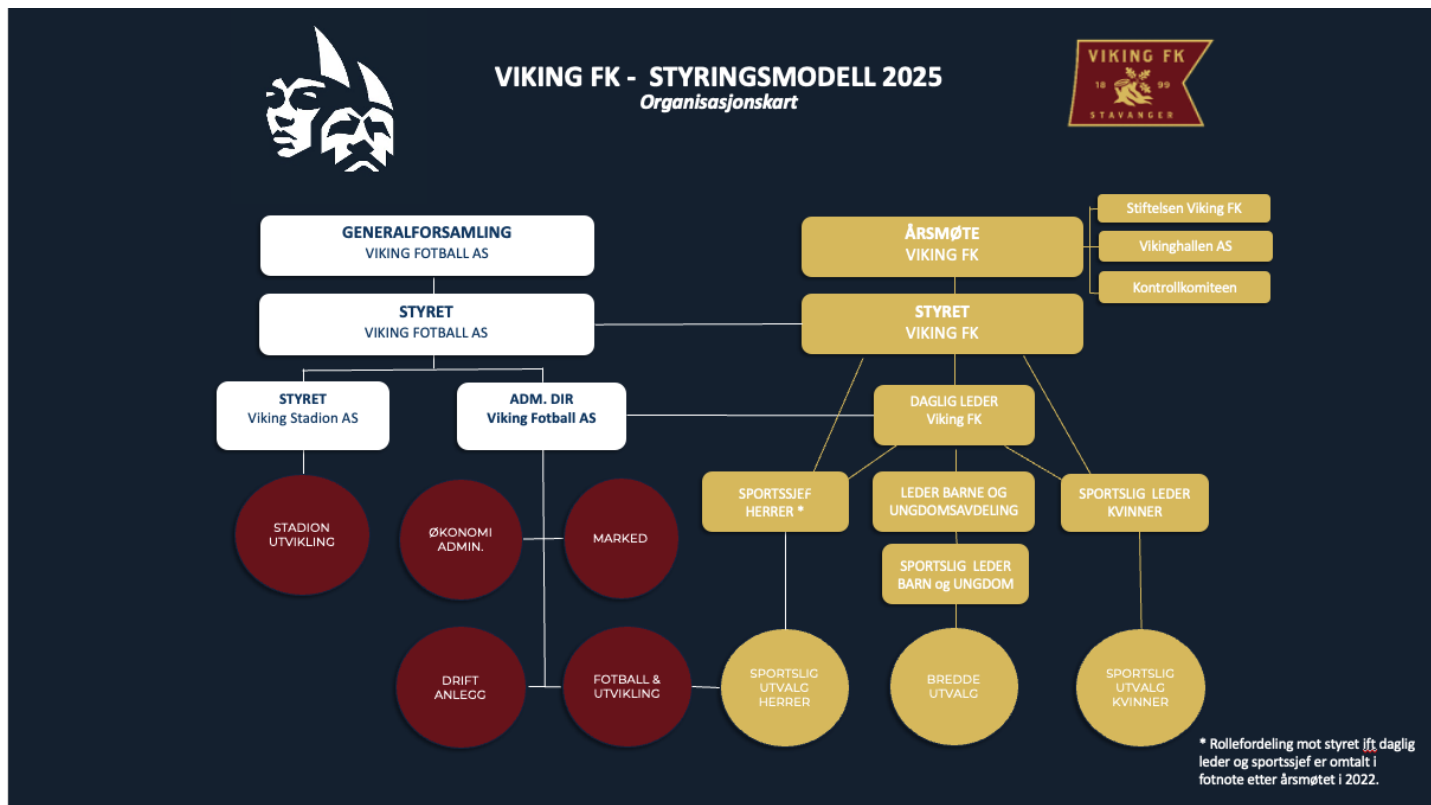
VIKING FK - STYRINGSMODELL 2025
Organisasjonskart

VIKING FK
18 99
STAVANGER

GENERALFORSAMLING
VIKING FOTBALL AS

STYRET
VIKING FOTBALL AS

STYRET
Viking Stadion AS

ADM. DIR
Viking Fotball AS

STADION UTVIKLING

ØKONOMI ADMIN.

MARKED

DRIFT ANLEGG

FOTBALL & UTVIKLING

ÅRSMØTE
VIKING FK

Stiftelsen Viking FK

Vikinghallen AS

Kontrollkomiteen

STYRET
VIKING FK

DAGLIG LEDER
Viking FK

SPORTSSJEF HERRER *

LEDER BARNE OG UNGDOMSAVDELING

SPORTSLIG LEDER KVINNER

SPORTSLIG LEDER BARN og UNGDOM

SPORTSLIG UTVALG HERRER

BREDDE UTVALG

SPORTSLIG UTVALG KVINNER

* Rollefordeling mot styret ift daglig leder og sportssjef er omtalt i fotnote etter årsmøtet i 2022.